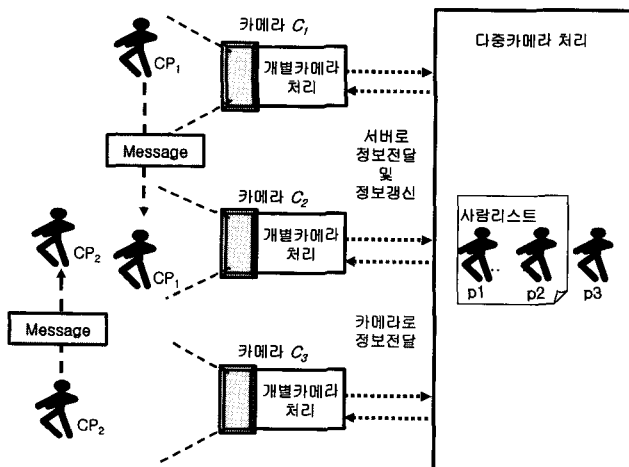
카메라 $C_1$

$CP_1$

개별카메라 처리

다중카메라 처리

Message

서버로 정보전달 및 정보갱신

카메라 $C_2$

$CP_2$

$CP_1$

개별카메라 처리

사람리스트

p1

p2

p3

Message

카메라로 정보전달

카메라 $C_3$

개별카메라 처리

$CP_2$